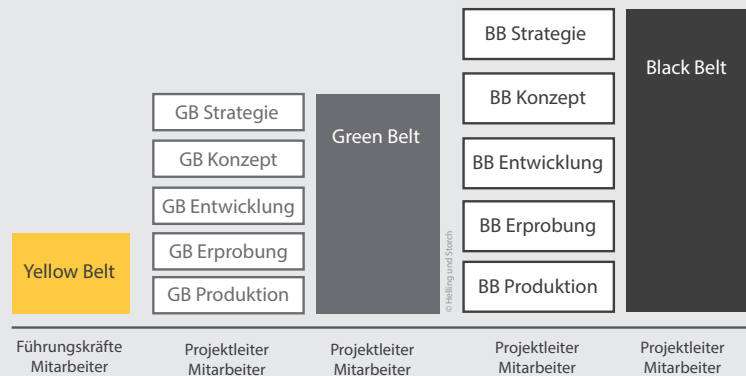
Yellow Belt

GB Strategie
GB Konzept
GB Entwicklung
GB Erprobung
GB Produktion

Green Belt

© Helling und Storch

BB Strategie
BB Konzept
BB Entwicklung
BB Erprobung
BB Produktion

Black Belt

Führungskräfte Mitarbeiter

Projektleiter Mitarbeiter

Projektleiter Mitarbeiter

Projektleiter Mitarbeiter

Projektleiter Mitarbeiter